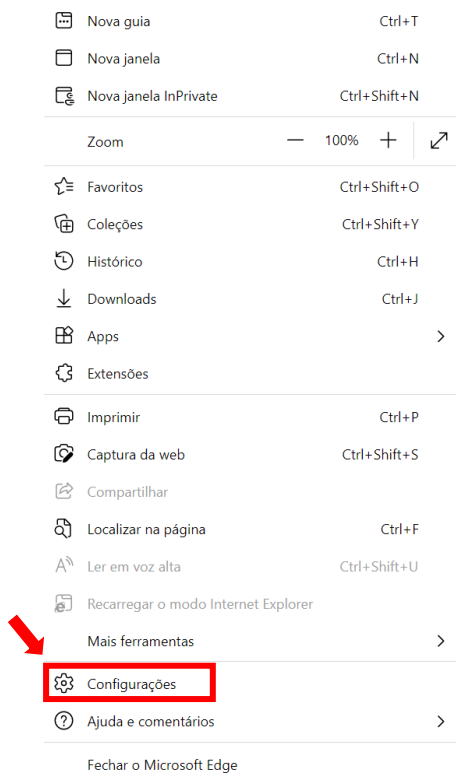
Nova guia Ctrl+T
Nova janela Ctrl+N
Nova janela InPrivate Ctrl+Shift+N
Zoom — 100% +
Favoritos Ctrl+Shift+O
Coleções Ctrl+Shift+Y
Histórico Ctrl+H
Downloads Ctrl+J
Apps
Extensões
Imprimir Ctrl+P
Captura da web Ctrl+Shift+S
Compartilhar
Localizar na página Ctrl+F
Ler em voz alta Ctrl+Shift+U
Recarregar o modo Internet Explorer
Mais ferramentas
Configurações
Ajuda e comentários
Fechar o Microsoft Edge